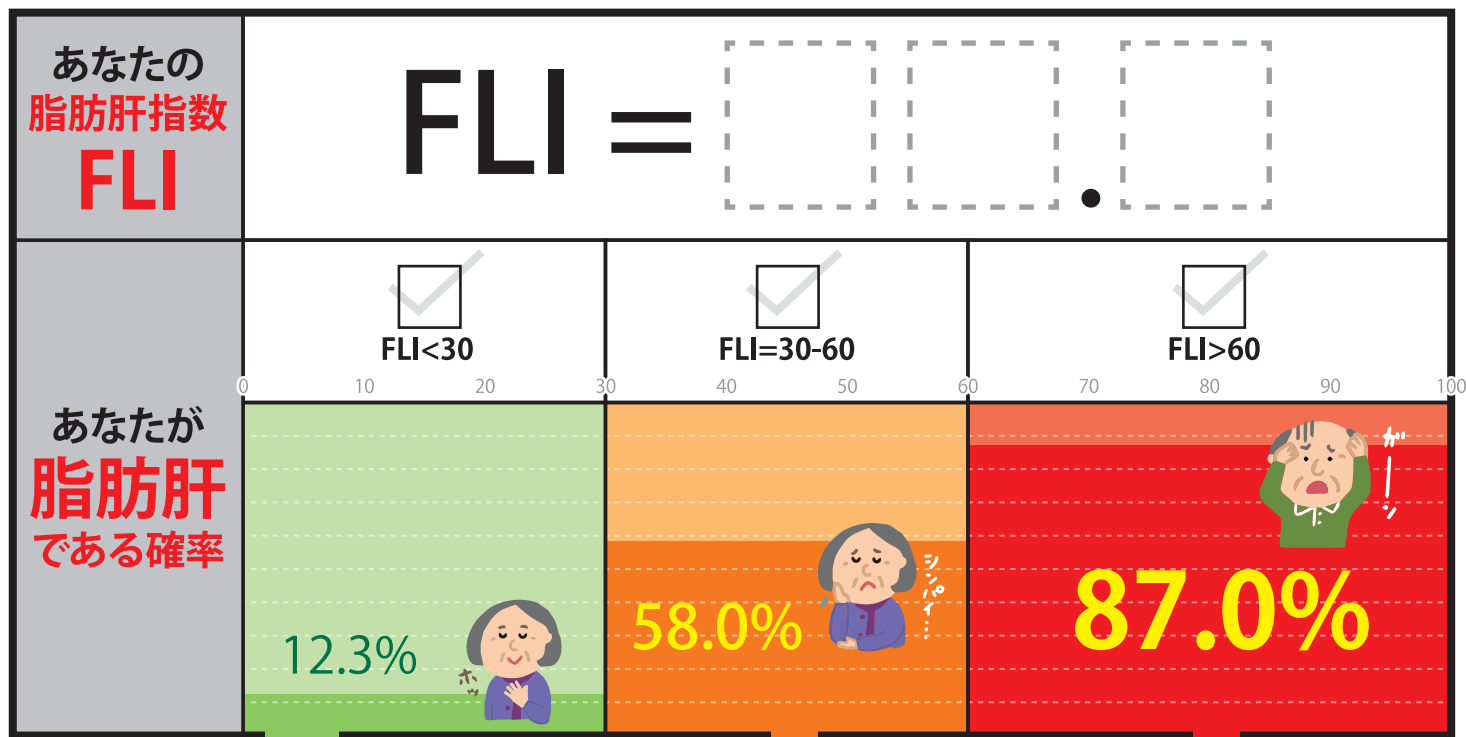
| あなたの 脂肪肝指数 FLI | FLI = $\square\square.\square$ | | |
|---|---|---|---|
| あなたが 脂肪肝 である確率 | FLI<30 | FLI=30-60 | FLI>60 |
| | 12.3% | 58.0% | 87.0% |

0 10 20 30 40 50 60 70 80 90 100

ホッ

シンパイ…

ガーッ